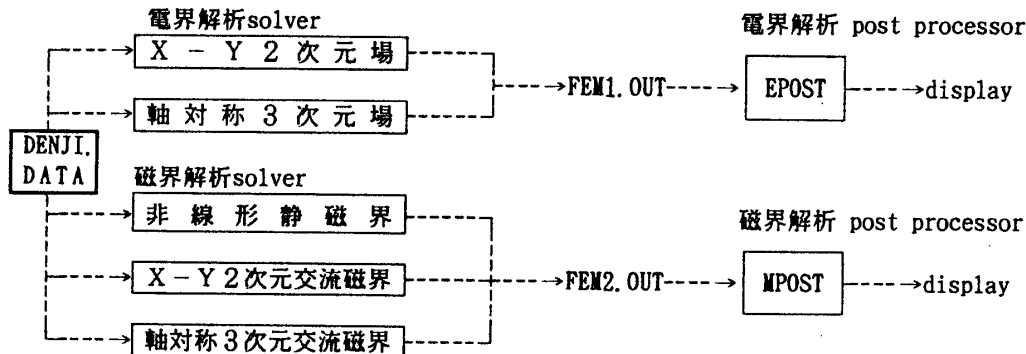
電界解析solver

X − Y 2 次元場

軸対称 3 次元場

FEM1.OUT

電界解析 post processor

EPOST

display

DENJI.
DATA

磁界解析solver

非線形静磁界

X − Y 2次元交流磁界

軸対称3次元交流磁界

FEM2.OUT

磁界解析 post processor

MPOST

display